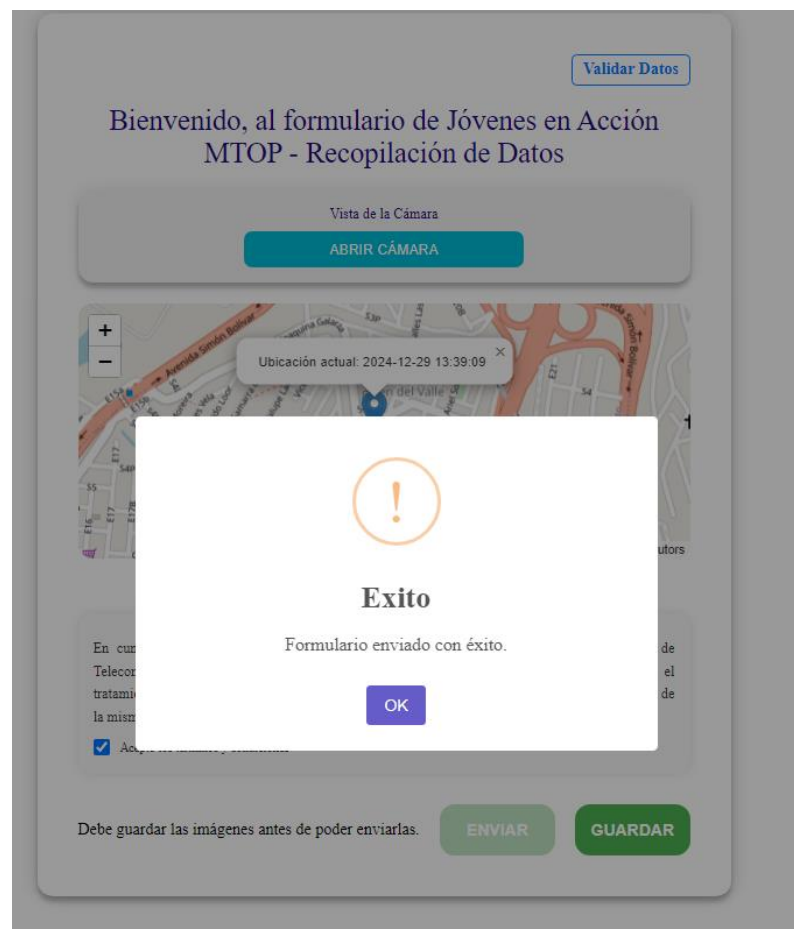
Validar Datos

Bienvenido, al formulario de Jóvenes en Acción MTOP - Recopilación de Datos

Vista de la Cámara

ABRIR CÁMARA

+
−

Avenida Simón Bolívar

Ubicación actual: 2024-12-29 13:39:09

×

del Valle

Avenida Simón Bolívar

utors

!

Exito

Formulario enviado con éxito.

OK

En cu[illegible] de Telecor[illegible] el tratami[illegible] de la mism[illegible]

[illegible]

Debe guardar las imágenes antes de poder enviarlas.

ENVIAR

GUARDAR